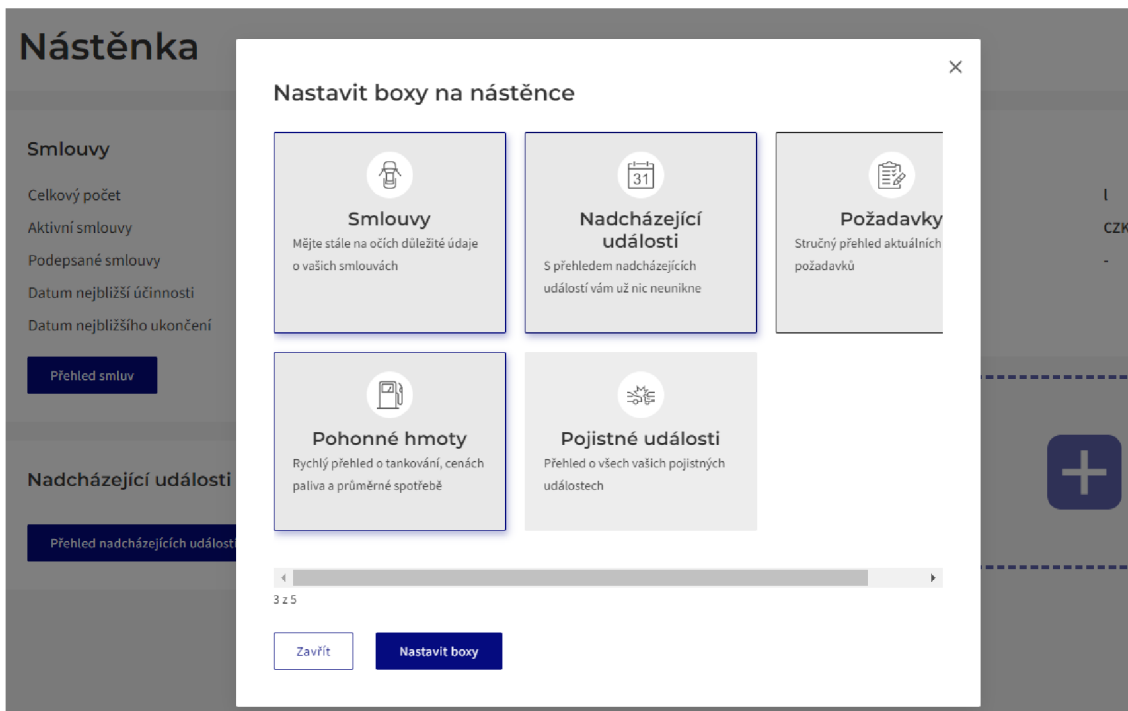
Nástěnka

Smlouvy

Celkový počet

Aktivní smlouvy

Podepsané smlouvy

Datum nejbližší účinnosti

Datum nejbližšího ukončení

Přehled smluv

Nadcházející události

Přehled nadcházejících událostí

l

CZK

-

Nastavit boxy na nástěnce

×

31

Smlouvy

Mějte stále na očích důležité údaje o vašich smlouvách

Nadcházející události

S přehledem nadcházejících událostí vám už nic neunikne

Požadavky

Stručný přehled aktuálních požadavků

Pohonné hmoty

Rychlý přehled o tankování, cenách paliva a průměrné spotřebě

Pojistné události

Přehled o všech vašich pojistných událostech

3 z 5

Zavřít

Nastavit boxy